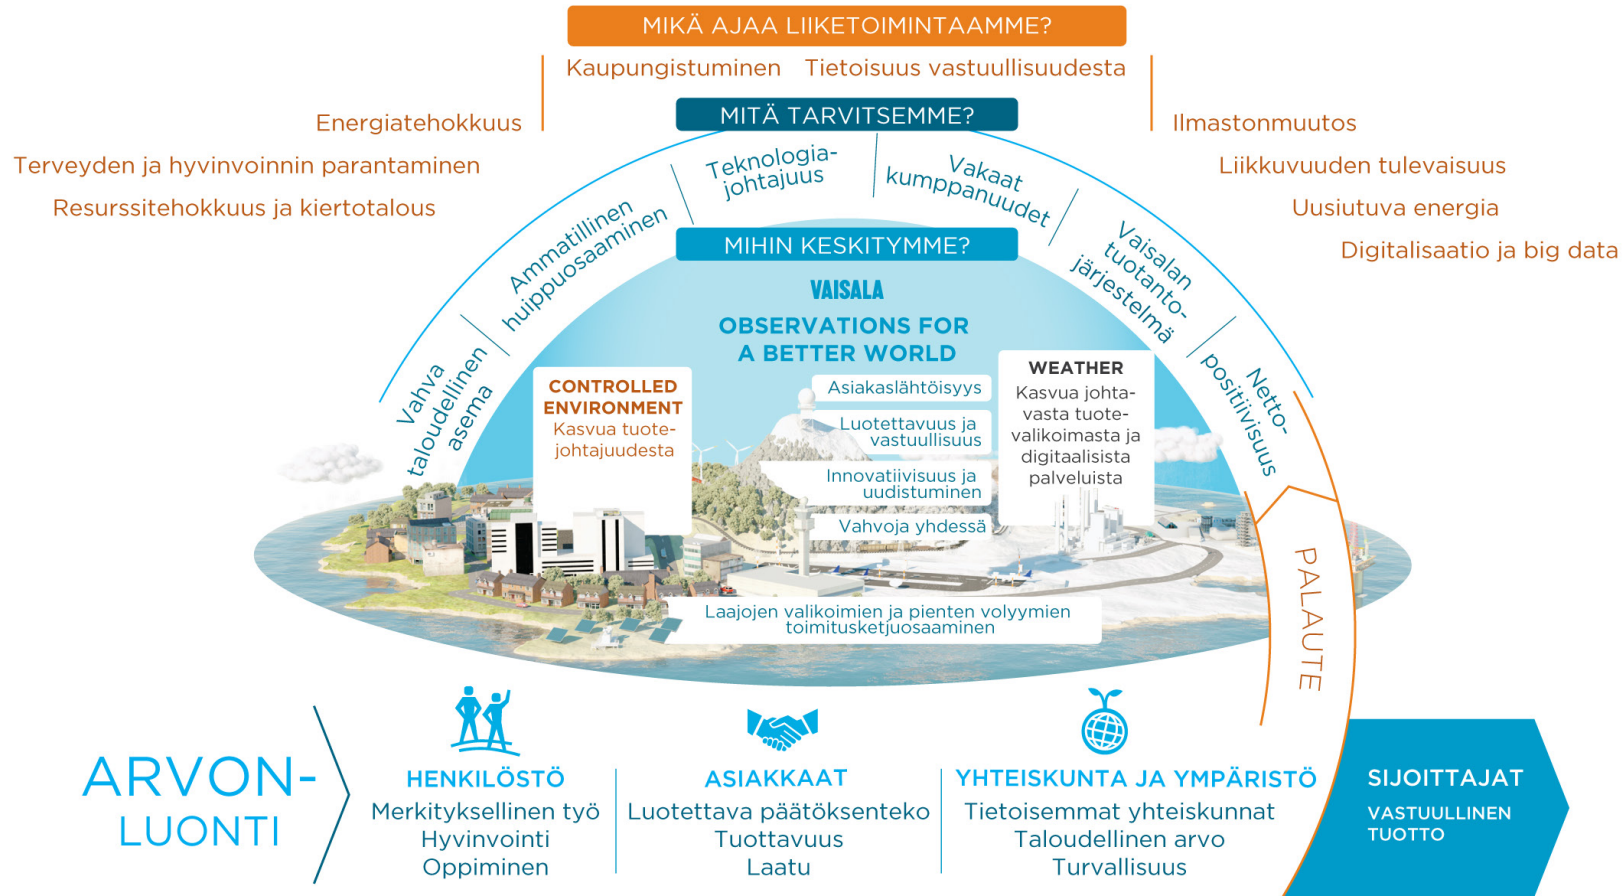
MIKÄ AJAA LIIKETOIMINTAAMME?

Kaupungistuminen Tietoisuus vastuullisuudesta

Energiatehokkuus
Terveyden ja hyvinvoinnin parantaminen
Resurssitehokkuus ja kiertotalous

Ilmastonmuutos
Liikkuvuuden tulevaisuus
Uusiutuva energia
Digitalisaatio ja big data

MITÄ TARVITSEMME?

Vahva taloudellinen asema
Ammatillinen huippuosaaminen
Teknologiajohtajuus
Vakaat kumppanuudet
Vaisalan tuotantojärjestelmä
Nettopositiivisuus

MIHIN KESKITYMME?

VAISALA
OBSERVATIONS FOR A BETTER WORLD

CONTROLLED ENVIRONMENT
Kasvua tuotejohtajuudesta

Asiakaslähtöisyys
Luotettavuus ja vastuullisuus
Innovatiivisuus ja uudistuminen
Vahvoja yhdessä

WEATHER
Kasvua johtavasta tuotevalikoimasta ja digitaalisista palveluista

Laajojen valikoimien ja pienten volyymien toimitusketjuosaaminen

PALAUTE

ARVONLUONTI

HENKILÖSTÖ
Merkityksellinen työ
Hyvinvointi
Oppiminen

ASIAKKAAT
Luotettava päätöksenteko
Tuottavuus
Laatu

YHTEISKUNTA JA YMPÄRISTÖ
Tietoisemmat yhteiskunnat
Taloudellinen arvo
Turvallisuus

SIJOITTAJAT
VASTUULLINEN TUOTTO